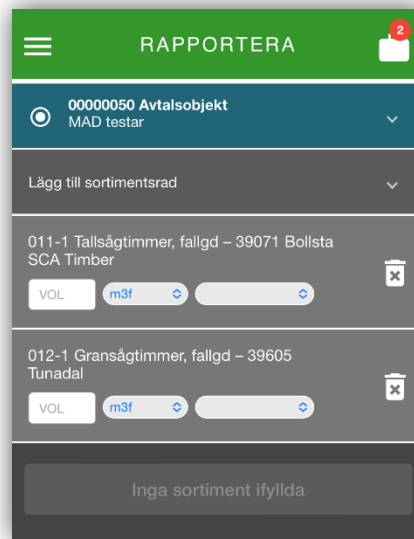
RAPPORTERA

2

00000050 Avtalsobjekt
MAD testar

Lägg till sortimentsrad

011-1 Tallsågtimmer, fallgd – 39071 Bollsta SCA Timber

VOL
m3f

012-1 Gransågtimmer, fallgd – 39605 Tunadal

VOL
m3f

Inga sortiment ifyllda